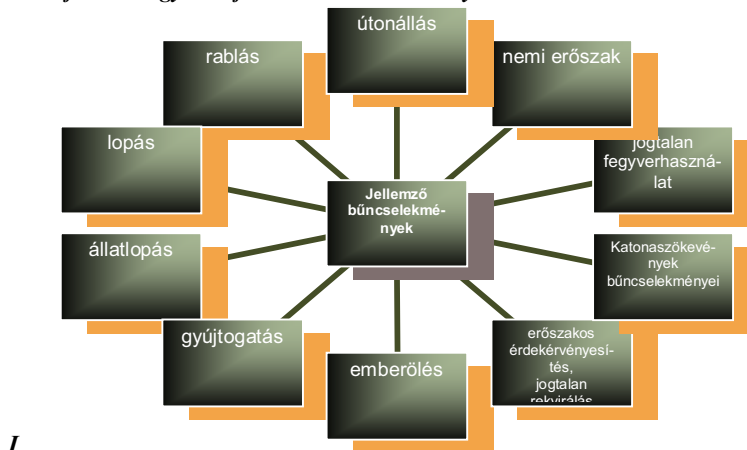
Jellemző bűncselekmények

útonállás

rablás

nemi erőszak

lopás

jogtalan fegyverhasználat

állatlopás

Katonaszökevények bűncselekményei

gyújtogatás

emberölés

erőszakos érdekérvényesítés, jogtalan rekvirálás

I